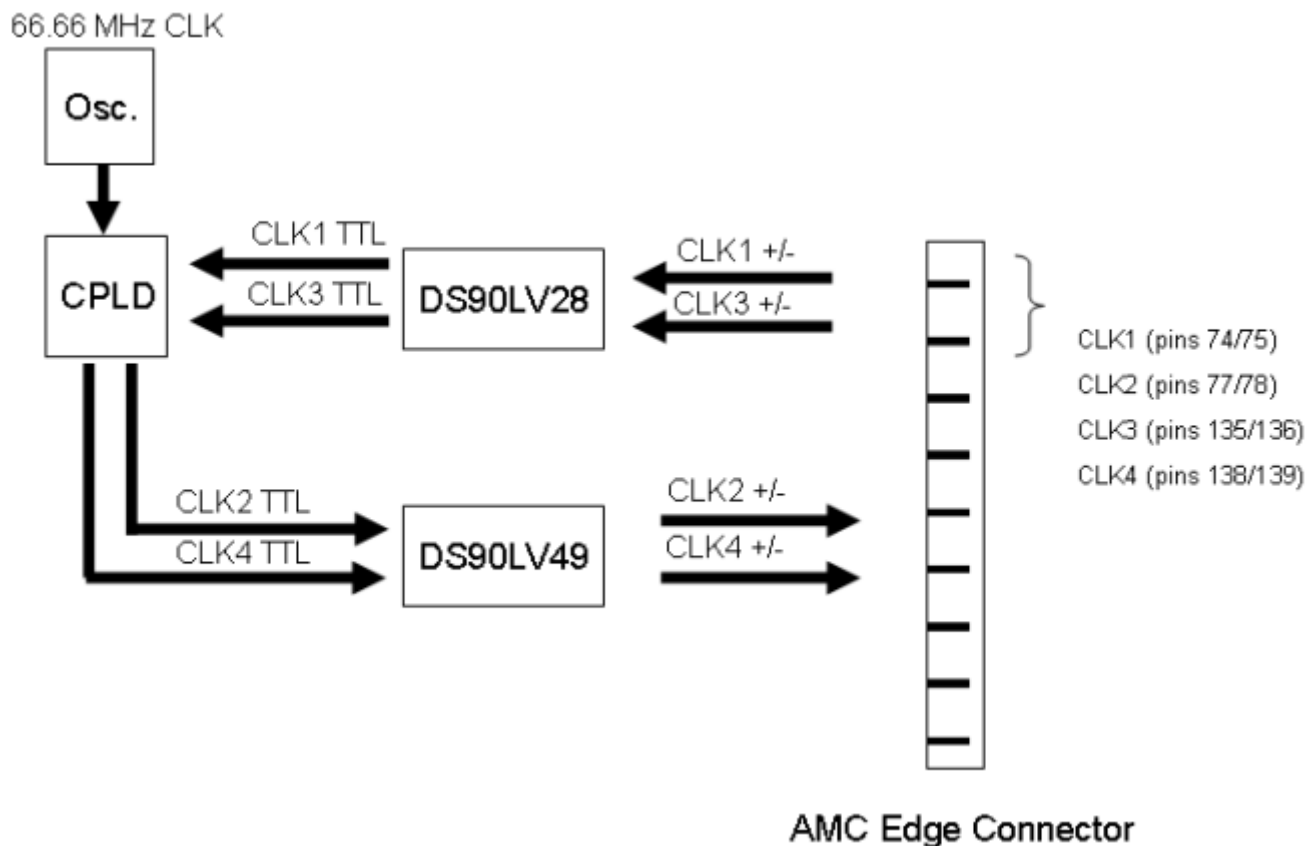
66.66 MHz CLK

Osc.

CPLD

CLK1 TTL

CLK3 TTL

DS90LV28

CLK1 +/-

CLK3 +/-

CLK1 (pins 74/75)

CLK2 (pins 77/78)

CLK3 (pins 135/136)

CLK4 (pins 138/139)

CLK2 TTL

CLK4 TTL

DS90LV49

CLK2 +/-

CLK4 +/-

AMC Edge Connector